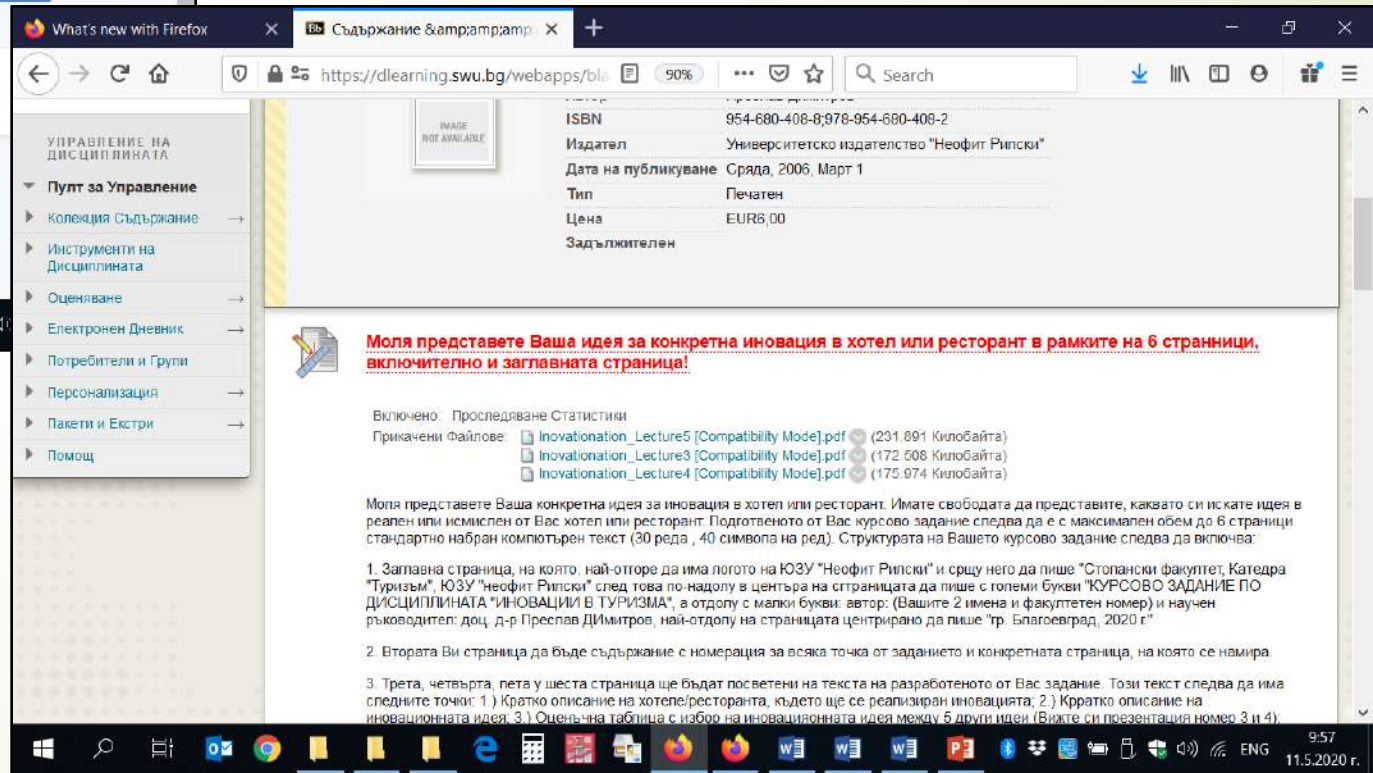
What's new with Firefox
Съдържание &amp;amp;amp
https://dlearning.swu.bg/webapps/bla
90%
Search

IMAGE NOT AVAILABLE

| ISBN | 954-680-408-8;978-954-680-408-2 |
|---|---|
| Издател | Университетско издателство "Неофит Рилски" |
| Дата на публикуване | Сряда, 2006, Март 1 |
| Тип | Печатен |
| Цена | EUR6,00 |
| Задължителен | |

УПРАВЛЕНИЕ НА ДИСЦИПЛИНАТА
Пулт за Управление
Колекция Съдържание
Инструменти на Дисциплината
Оценяване
Електронен Дневник
Потребители и Групи
Персонализация
Пакети и Екстри
Помощ

Моля представете Ваша идея за конкретна иновация в хотел или ресторант в рамките на 6 страннници, включително и заглавната страница!

Включено: Проследяване Статистики
Прикачени Файлове: Inovationation_Lecture5 [Compatibility Mode].pdf (231.891 Килобайта)
Inovationation_Lecture3 [Compatibility Mode].pdf (172.508 Килобайта)
Inovationation_Lecture4 [Compatibility Mode].pdf (175.974 Килобайта)

Моля представете Ваша конкретна идея за иновация в хотел или ресторант. Имате свободата да представите, каквато си искате идея в реален или измислен от Вас хотел или ресторант. Подготвеното от Вас курсово задание следва да е с максимален обем до 6 страници стандартно набран компютърен текст (30 реда , 40 символа на ред). Структурата на Вашето курсово задание следва да включва:

1. Заглавна страница, на която, най-отгоре да има логото на ЮЗУ "Неофит Рилски" и срещу него да пише "Стопански факултет, Катедра "Туризъм", ЮЗУ "неофит Рилски" след това по-надолу в центъра на сгтраницата да пише с големи букви "КУРСОВО ЗАДАНИЕ ПО ДИСЦИПЛИНАТА "ИНОВАЦИИ В ТУРИЗМА", а отдолу с малки букви: автор: (Вашите 2 имена и факултетен номер) и научен ръководител: доц. д-р Преслав ДИмитров, най-отдолу на страницата центрирано да пише "гр. Благоевград, 2020 г."

2. Втората Ви страница да бъде съдържание с номерация за всяка точка от заданието и конкретната страница, на която се намира.

3. Трета, четвърта, пета у шеста страница ще бъдат посветени на текста на разработеното от Вас задание. Този текст следва да има следните точки: 1.) Кратко описание на хотеле/ресторанта, където ще се реализиран иновацията; 2.) Крратко описание на иновационната идея; 3.) Оценъчна таблица с избор на иновационната идея между 5 други идеи (Вижте си презентация номер 3 и 4);

ENG 9:57 11.5.2020 г.